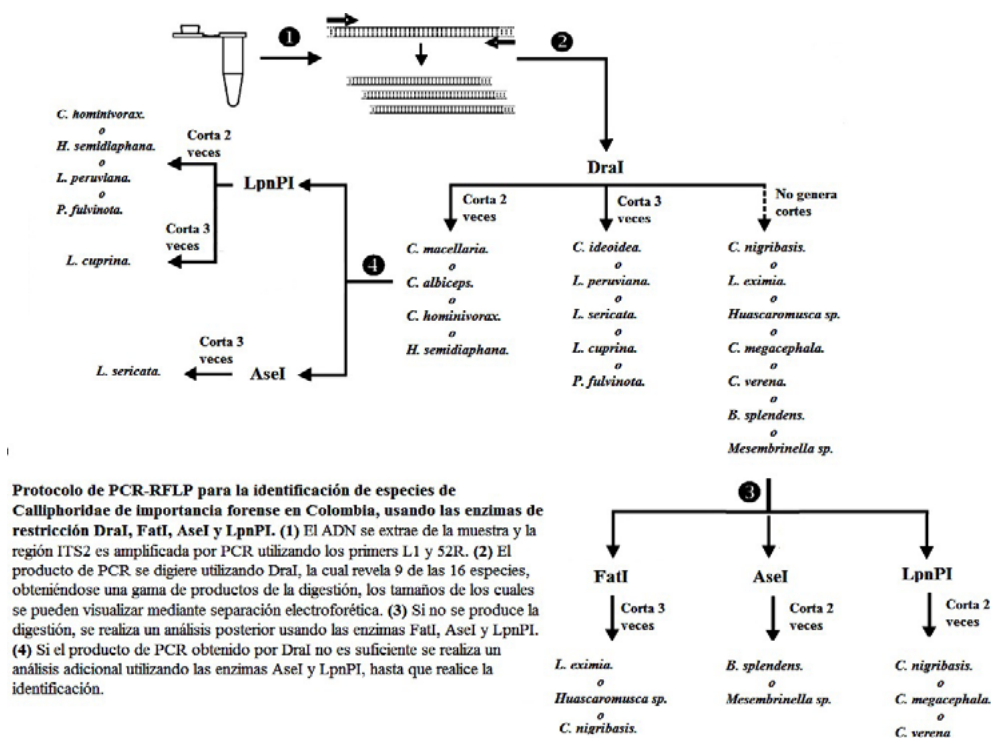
❶

❷

C. hominivorax.
o
H. semidiaphana.
o
L. peruviana.
o
P. fulvinota.

Corta 2 veces

LpnPI

Corta 3 veces

L. cuprina.

DraI

Corta 2 veces

Corta 3 veces

No genera cortes

❹

C. macellaria.
o
C. albiceps.
o
C. hominivorax.
o
H. semidiaphana.

C. ideoidea.
o
L. peruviana.
o
L. sericata.
o
L. cuprina.
o
P. fulvinota.

C. nigribasis.
o
L. eximia.
o
Huascaromusca sp.
o
C. megacephala.
o
C. verena.
o
B. splendens.
o
Mesembrinella sp.

Corta 3 veces

L. sericata.

AseI

Protocolo de PCR-RFLP para la identificación de especies de Calliphoridae de importancia forense en Colombia, usando las enzimas de restricción DraI, FatI, AseI y LpnPI. (1) El ADN se extrae de la muestra y la región ITS2 es amplificada por PCR utilizando los primers L1 y 52R. (2) El producto de PCR se digiere utilizando DraI, la cual revela 9 de las 16 especies, obteniéndose una gama de productos de la digestión, los tamaños de los cuales se pueden visualizar mediante separación electroforética. (3) Si no se produce la digestión, se realiza un análisis posterior usando las enzimas FatI, AseI y LpnPI. (4) Si el producto de PCR obtenido por DraI no es suficiente se realiza un análisis adicional utilizando las enzimas AseI y LpnPI, hasta que realice la identificación.

❸

FatI

AseI

LpnPI

Corta 3 veces

Corta 2 veces

Corta 2 veces

L. eximia.
o
Huascaromusca sp.
o
C. nigribasis.

B. splendens.
o
Mesembrinella sp.

C. nigribasis.
o
C. megacephala.
o
C. verena